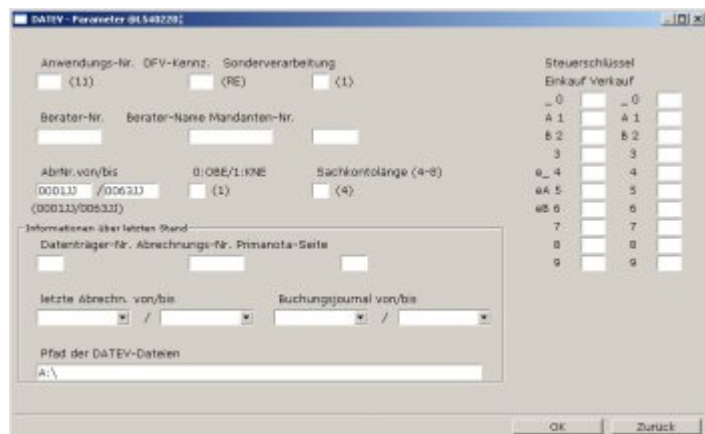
DATEV - Parameter @LS40220[

Anwendungs-Nr. DFV-Kennz. Sonderverarbeitung
(11) (RE) (1)

Berater-Nr. Berater-Name Mandanten-Nr.

AbrNr.von/bis 0:OBE/1:KNE Sachkontolänge (4-8)
0001JJ / 0063JJ (1) (4)
(0001JJ/0063JJ)

Informationen über letzten Stand
Datenträger-Nr. Abrechnungs-Nr. Primanota-Seite

letzte Abrechn. von/bis / Buchungsjournal von/bis /

Pfad der DATEV-Dateien
A:\

Steuerschlüssel
Einkauf Verkauf
_ 0 _ 0
A 1 A 1
B 2 B 2
3 3
e_ 4 4
eA 5 5
eB 6 6
7 7
8 8
9 9

OK Zurück